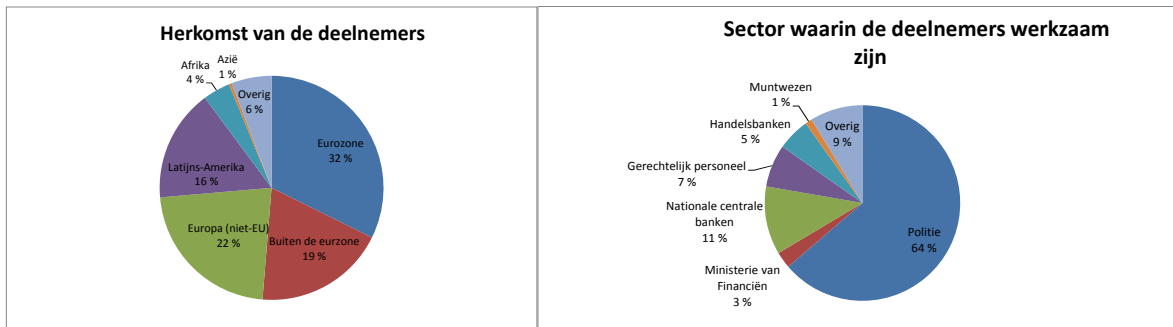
Herkomst van de deelnemers

Afrika
4 %

Azië
1 %

Overig
6 %

Eurozone
32 %

Latijns-Amerika
16 %

Europa (niet-EU)
22 %

Buiten de eurzone
19 %

Sector waarin de deelnemers werkzaam zijn

Muntwezen
1 %

Handelsbanken
5 %

Overig
9 %

Gerechtelijk personeel
7 %

Nationale centrale banken
11 %

Politie
64 %

Ministerie van Financiën
3 %